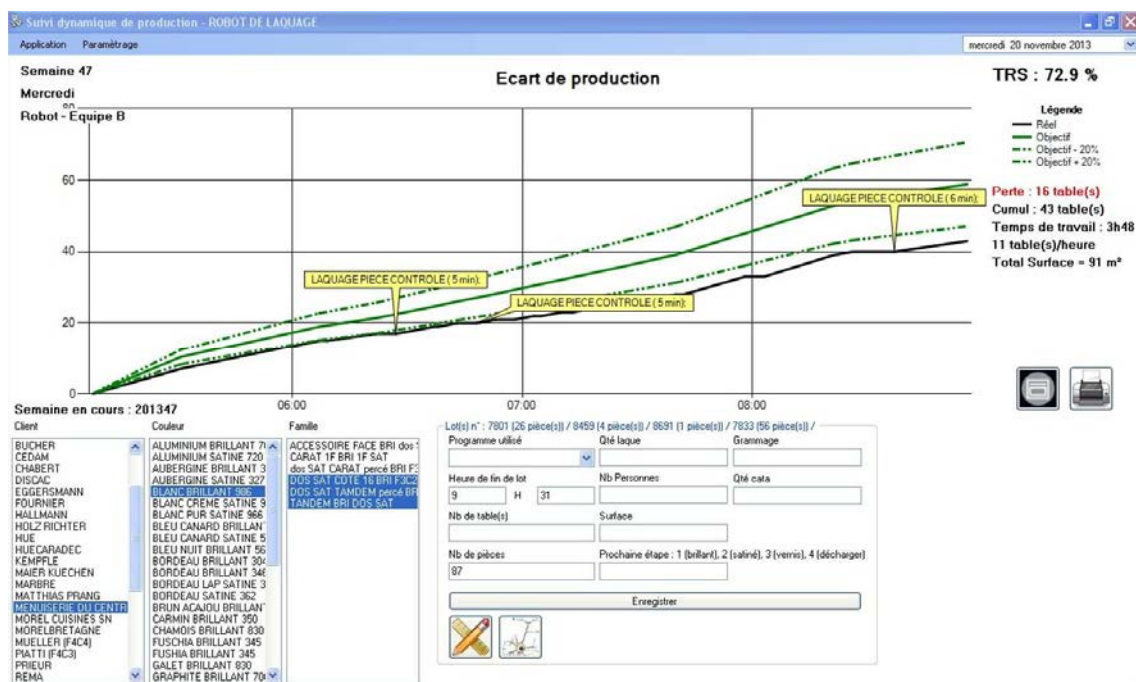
Suivi dynamique de production - ROBOT DE LAQUAGE

Application Paramétrage

mercredi 20 novembre 2013

Semaine 47
Mercredi
Robot - Equipe B

Ecart de production

TRS : 72.9 %

Légende
Réel
Objectif
Objectif - 20%
Objectif + 20%

Perte : 16 table(s)
Cumul : 43 table(s)
Temps de travail : 3h48
11 table(s)/heure
Total Surface = 91 m²

60
40
20
0

LAQUAGE PIECE CONTROLE ( 5 min);
LAQUAGE PIECE CONTROLE ( 5 min);
LAQUAGE PIECE CONTROLE ( 6 min);

06:00 07:00 08:00

Semaine en cours : 201347

Client
BUCHER
CEDAM
CHABERT
DISCAC
EGGERSMANN
FOURNIER
HALLMANN
HOLZ RICHTER
HUE
HUECARADEC
KEMPFLE
MAIER KUECHEN
MARBRE
MATTHIAS PRANG
MENUISERIE DU CENTR
MOREL CUISINES SN
MORELBRETAGNE
MUELLER (F4C4)
PIATTI (F4C3)
PRIEUR
REMA

Couleur
ALUMINIUM BRILLANT 7(
ALUMINIUM SATINE 720
AUBERGINE BRILLANT 3
AUBERGINE SATINE 327
BLANC BRILLANT 986
BLANC CREME SATINE 9
BLANC PUR SATINE 966
BLEU CANARD BRILLANT
BLEU CANARD SATINE 5
BLEU NUIT BRILLANT 56
BORDEAU BRILLANT 304
BORDEAU BRILLANT 346
BORDEAU LAP SATINE 3
BORDEAU SATINE 362
BRUN ACAJOU BRILLANT
CARMIN BRILLANT 350
CHAMOIS BRILLANT 830
FUSCHIA BRILLANT 345
FUSHIA BRILLANT 345
GALET BRILLANT 830
GRAPHITE BRILLANT 70(

Famille
ACCESSOIRE FACE BRI dos
CARAT 1F BRI 1F SAT
dos SAT CARAT percé BRI F3
DOS SAT COTE 16 BRI F3C2
DOS SAT TAMDEM percé BR
TANDEM BRI DOS SAT

Lot(s) n° : 7801 (26 pièce(s)) / 8459 (4 pièce(s)) / 8691 (1 pièce(s)) / 7833 (56 pièce(s)) /

Programme utilisé
Qté laque
Grammage
Heure de fin de lot
9 H 31
Nb Personnes
Qté cata
Nb de table(s)
Surface
Nb de pièces
87
Prochaine étape : 1 (brillant), 2 (satiné), 3 (vernis), 4 (décharger)

Enregistrer